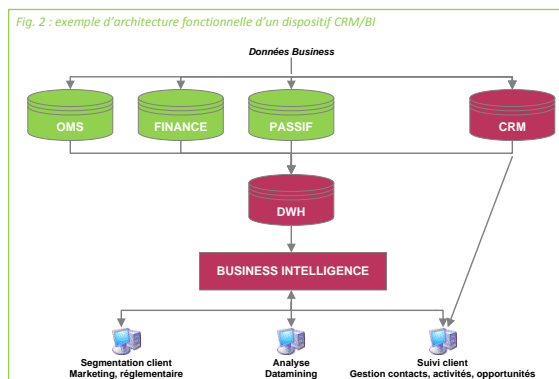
Fig. 2 : exemple d'architecture fonctionnelle d'un dispositif CRM/BI

Données Business

OMS

FINANCE

PASSIF

CRM

DWH

BUSINESS INTELLIGENCE

Segmentation client
Marketing, réglementaire

Analyse
Datamining

Suivi client
Gestion contacts, activités, opportunités